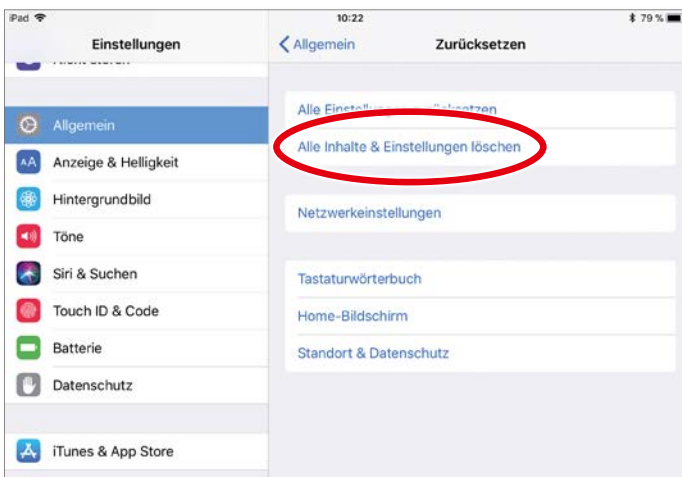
iPad

10:22

79 %

Einstellungen

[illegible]

Allgemein

Anzeige & Helligkeit

Hintergrundbild

Töne

Siri & Suchen

Touch ID & Code

Batterie

Datenschutz

iTunes & App Store

Allgemein

Zurücksetzen

Alle Einstell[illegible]setzen

Alle Inhalte & Einstellungen löschen

Netzwerkeinstellungen

Tastaturwörterbuch

Home-Bildschirm

Standort & Datenschutz